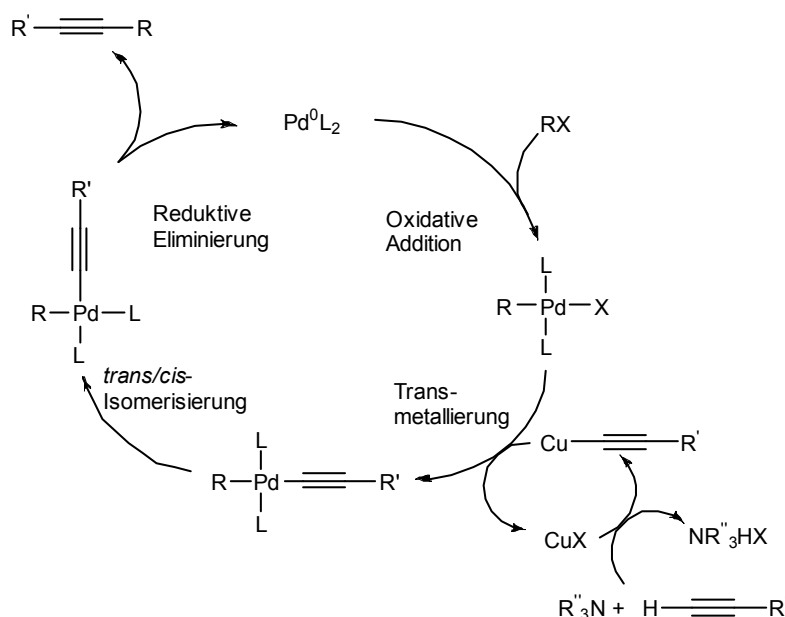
R'——≡——R

$Pd^0L_2$

RX

Reduktive Eliminierung

Oxidative Addition

R'

R—Pd—L

L

L

R—Pd—X

L

*trans/cis*-Isomerisierung

Transmetallierung

Cu——≡——R'

L

R—Pd——≡——R'

L

CuX

$NR''_3HX$

$R''_3N$ + H——≡——R